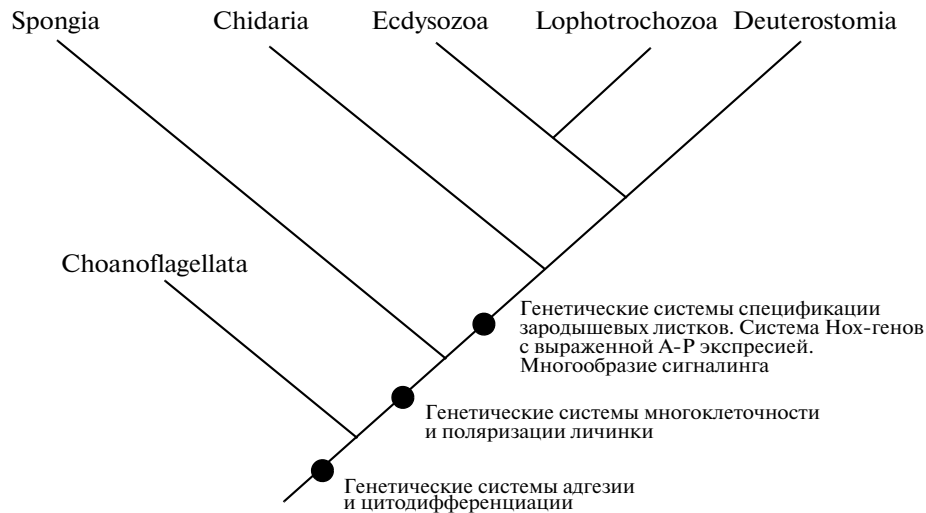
Spongia
Chidaria
Ecdysozoa
Lophotrochozoa
Deuterostomia
Choanoflagellata

Генетические системы спецификации зародышевых листков. Система Hox-генов с выраженной A-P экспресией. Многообразие сигналинга

Генетические системы многоклеточности и поляризации личинки

Генетические системы адгезии и цитодифференциации